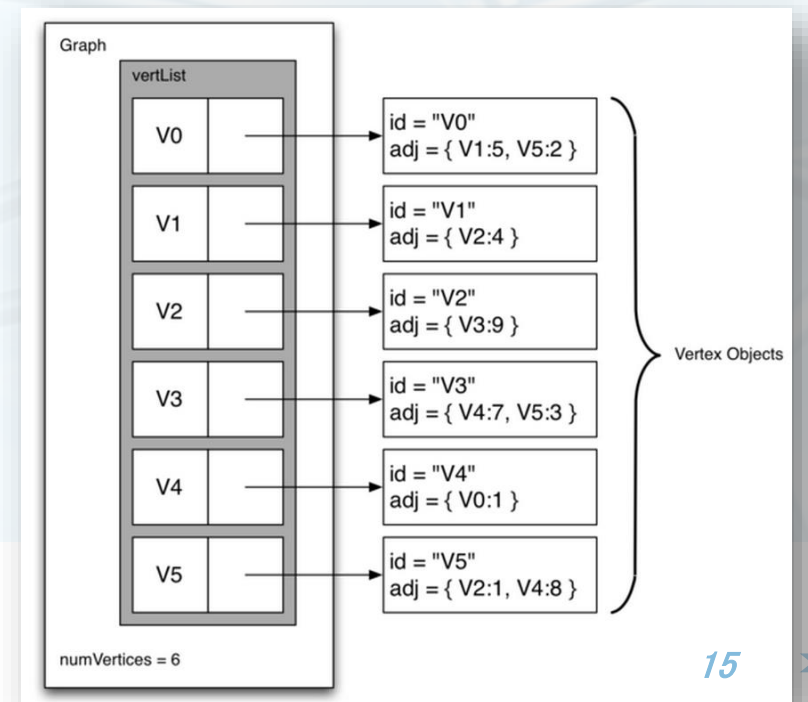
Graph

vertList

V0

V1

V2

V3

V4

V5

id = "V0"
adj = { V1:5, V5:2 }

id = "V1"
adj = { V2:4 }

id = "V2"
adj = { V3:9 }

id = "V3"
adj = { V4:7, V5:3 }

id = "V4"
adj = { V0:1 }

id = "V5"
adj = { V2:1, V4:8 }

Vertex Objects

numVertices = 6

15